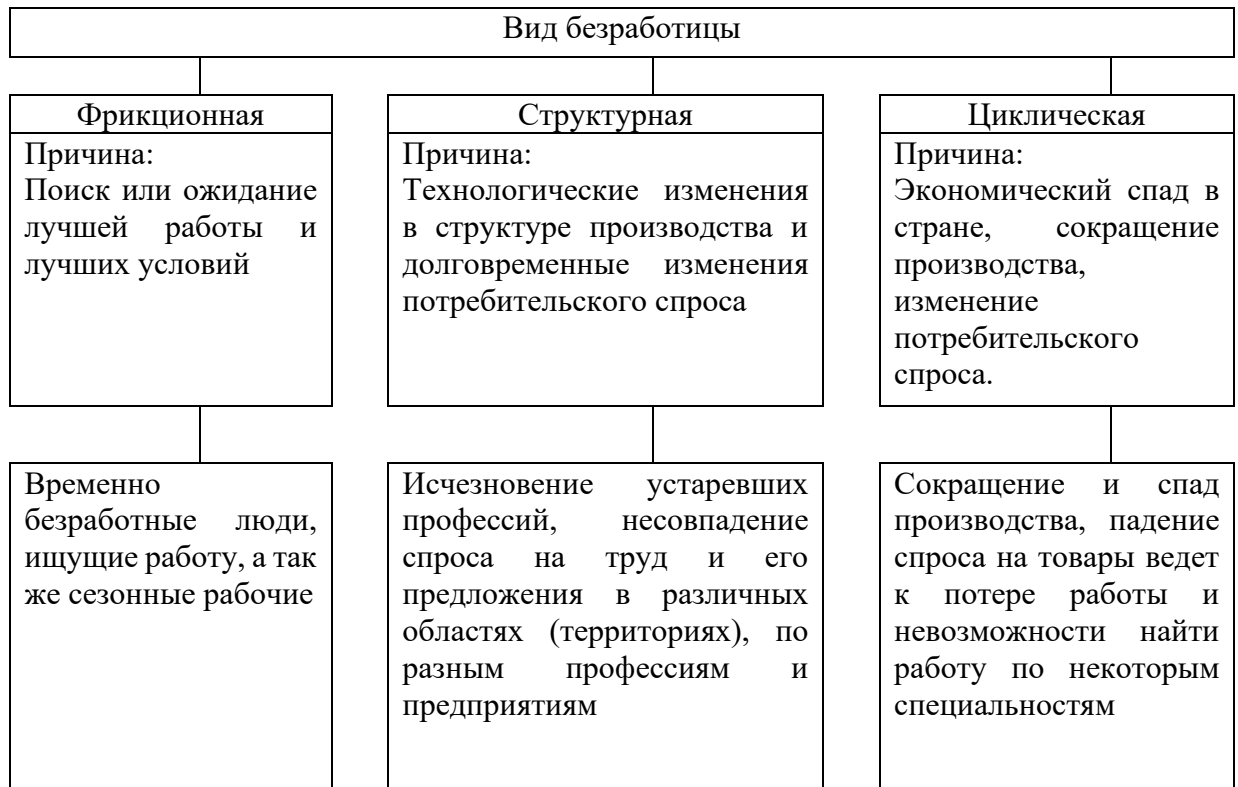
Вид безработицы

Фрикционная

Причина:
Поиск или ожидание лучшей работы и лучших условий

Временно безработные люди, ищущие работу, а так же сезонные рабочие

Структурная

Причина:
Технологические изменения в структуре производства и долговременные изменения потребительского спроса

Исчезновение устаревших профессий, несовпадение спроса на труд и его предложения в различных областях (территориях), по разным профессиям и предприятиям

Циклическая

Причина:
Экономический спад в стране, сокращение производства, изменение потребительского спроса.

Сокращение и спад производства, падение спроса на товары ведет к потере работы и невозможности найти работу по некоторым специальностям